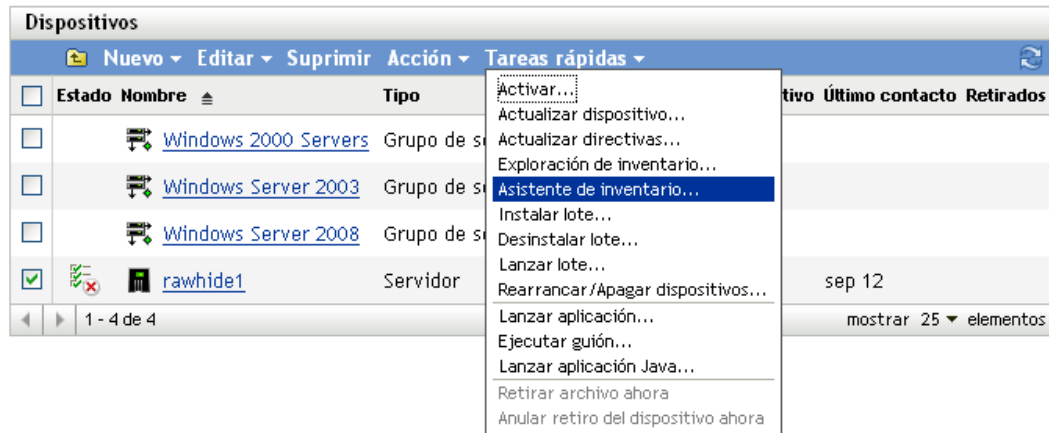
Dispositivos

Nuevo ▾ Editar ▾ Suprimir Acción ▾ Tareas rápidas ▾

| | Estado | Nombre ▲ | Tipo | ...tivo | Último contacto | Retirados |
|---|---|---|---|---|---|---|
| ☐ | | Windows 2000 Servers | Grupo de s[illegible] | | | |
| ☐ | | Windows Server 2003 | Grupo de s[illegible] | | | |
| ☐ | | Windows Server 2008 | Grupo de s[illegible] | | | |
| ☑ | | rawhide1 | Servidor | | sep 12 | |

1 - 4 de 4

mostrar 25 ▾ elementos

Activar...
Actualizar dispositivo...
Actualizar directivas...
Exploración de inventario...
Asistente de inventario...
Instalar lote...
Desinstalar lote...
Lanzar lote...
Rearrancar/Apagar dispositivos...
Lanzar aplicación...
Ejecutar guión...
Lanzar aplicación Java...
Retirar archivo ahora
Anular retiro del dispositivo ahora